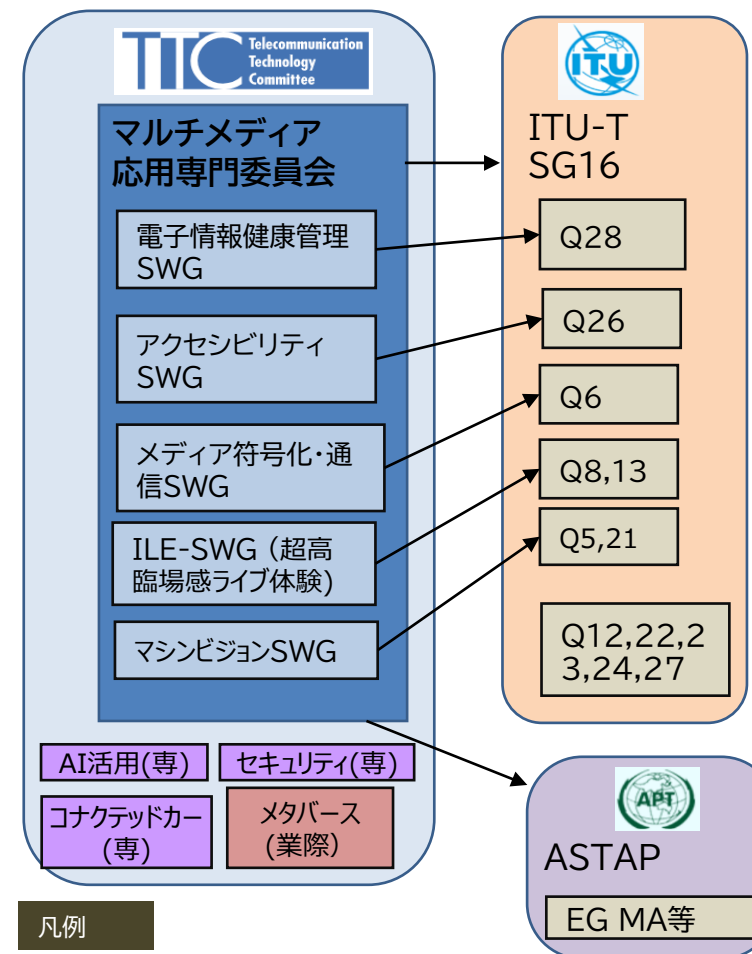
TTC Telecommunication Technology Committee

マルチメディア応用専門委員会

電子情報健康管理SWG

アクセシビリティSWG

メディア符号化・通信SWG

ILE-SWG（超高臨場感ライブ体験）

マシンビジョンSWG

AI活用(専)

セキュリティ(専)

コナクテッドカー(専)

メタバース(業際)

凡例

ITU

ITU-T SG16

Q28

Q26

Q6

Q8,13

Q5,21

Q12,22,23,24,27

APT

ASTAP

EG MA等